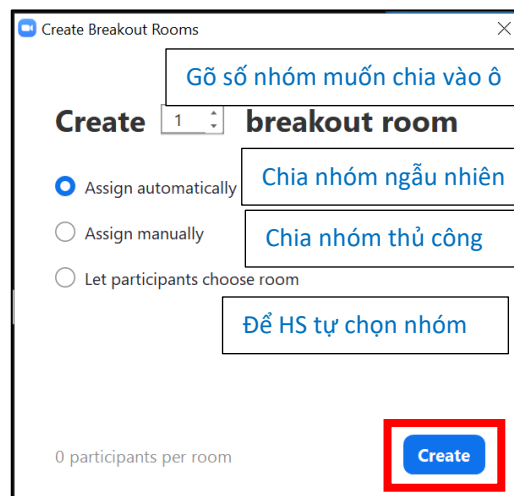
Create Breakout Rooms

Gõ số nhóm muốn chia vào ô

Create 1 breakout room

Assign automatically

Chia nhóm ngẫu nhiên

Assign manually

Chia nhóm thủ công

Let participants choose room

Để HS tự chọn nhóm

0 participants per room

Create